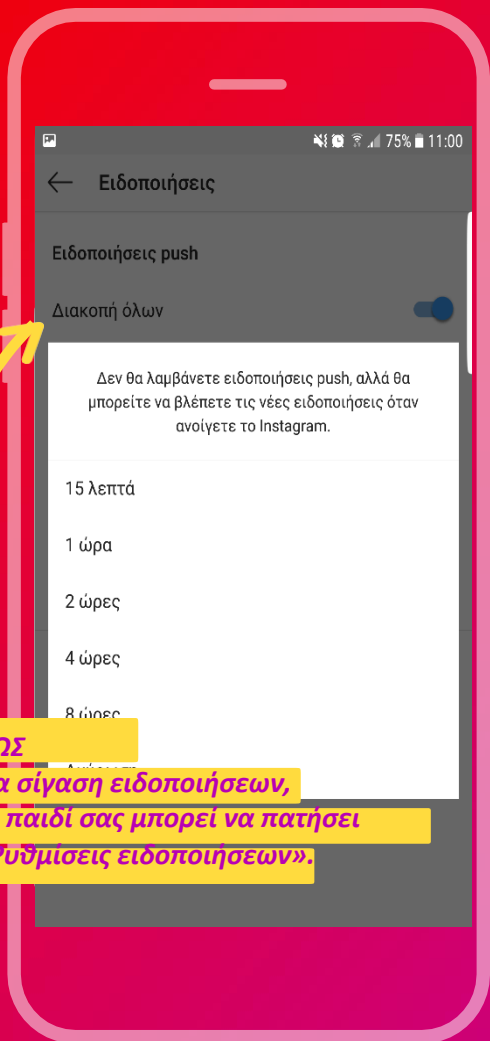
75% 11:00

Ειδοποιήσεις

Ειδοποιήσεις push

Διακοπή όλων

Δεν θα λαμβάνετε ειδοποιήσεις push, αλλά θα μπορείτε να βλέπετε τις νέες ειδοποιήσεις όταν ανοίγετε το Instagram.

15 λεπτά

1 ώρα

2 ώρες

4 ώρες

8 ώρες

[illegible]

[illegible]ΩΣ
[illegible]α σίγαση ειδοποιήσεων,
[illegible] παιδί σας μπορεί να πατήσει
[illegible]υθμίσεις ειδοποιήσεων».